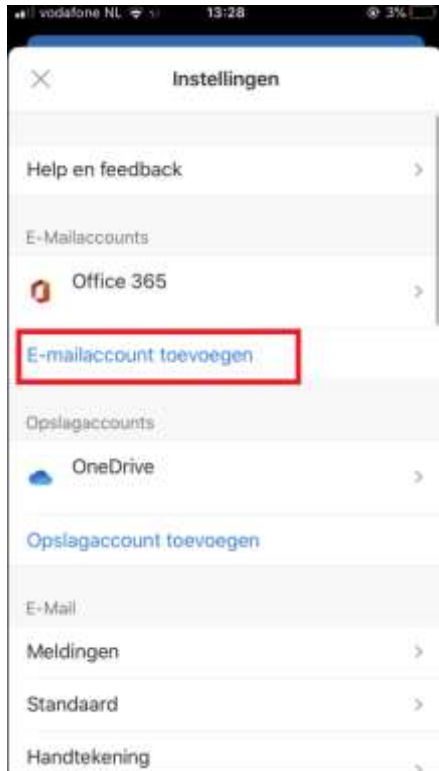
vodafone NL 13:28 3%

Instellingen

Help en feedback

E-Mailaccounts

Office 365

E-mailaccount toevoegen

Opslagaccounts

OneDrive

Opslagaccount toevoegen

E-Mail

Meldingen

Standaard

Handtekening